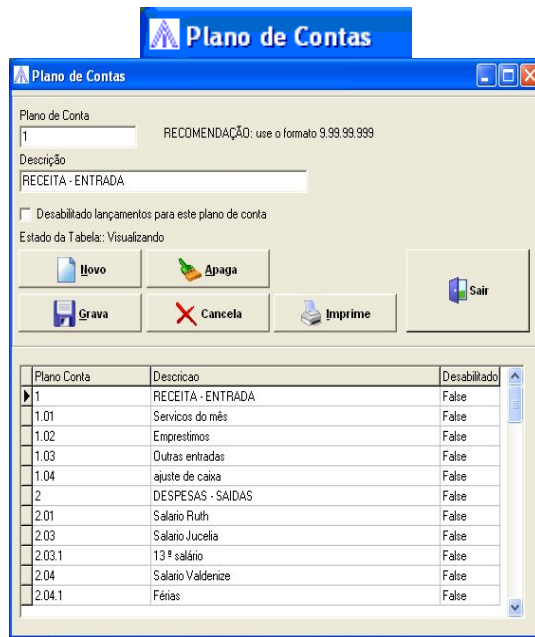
Plano de Contas

Plano de Contas

Plano de Conta
1
RECOMENDAÇÃO: use o formato 9.99.99.999

Descrição
RECEITA - ENTRADA

Desabilitado lançamentos para este plano de conta

Estado da Tabela:: Visualizando

Novo
Apaga
Sair
Grava
Cancela
Imprime

| Plano Conta | Descricao | Desabilitado |
|---|---|---|
| 1 | RECEITA - ENTRADA | False |
| 1.01 | Servicos do mês | False |
| 1.02 | Emprestimos | False |
| 1.03 | Outras entradas | False |
| 1.04 | ajuste de caixa | False |
| 2 | DESPESAS - SAIDAS | False |
| 2.01 | Salario Ruth | False |
| 2.03 | Salario Jucelia | False |
| 2.03.1 | 13 º salário | False |
| 2.04 | Salario Valdenize | False |
| 2.04.1 | Férias | False |